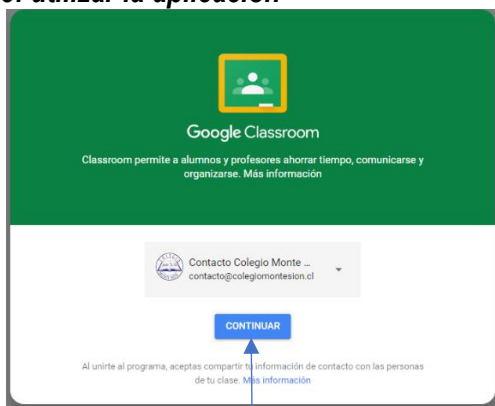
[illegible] utilizar la aplicación

Google Classroom

Classroom permite a alumnos y profesores ahorrar tiempo, comunicarse y organizarse. Más información

Contacto Colegio Monte ...
contacto@colegiomontesion.cl

CONTINUAR

Al unirte al programa, aceptas compartir tu información de contacto con las personas de tu clase. Más información